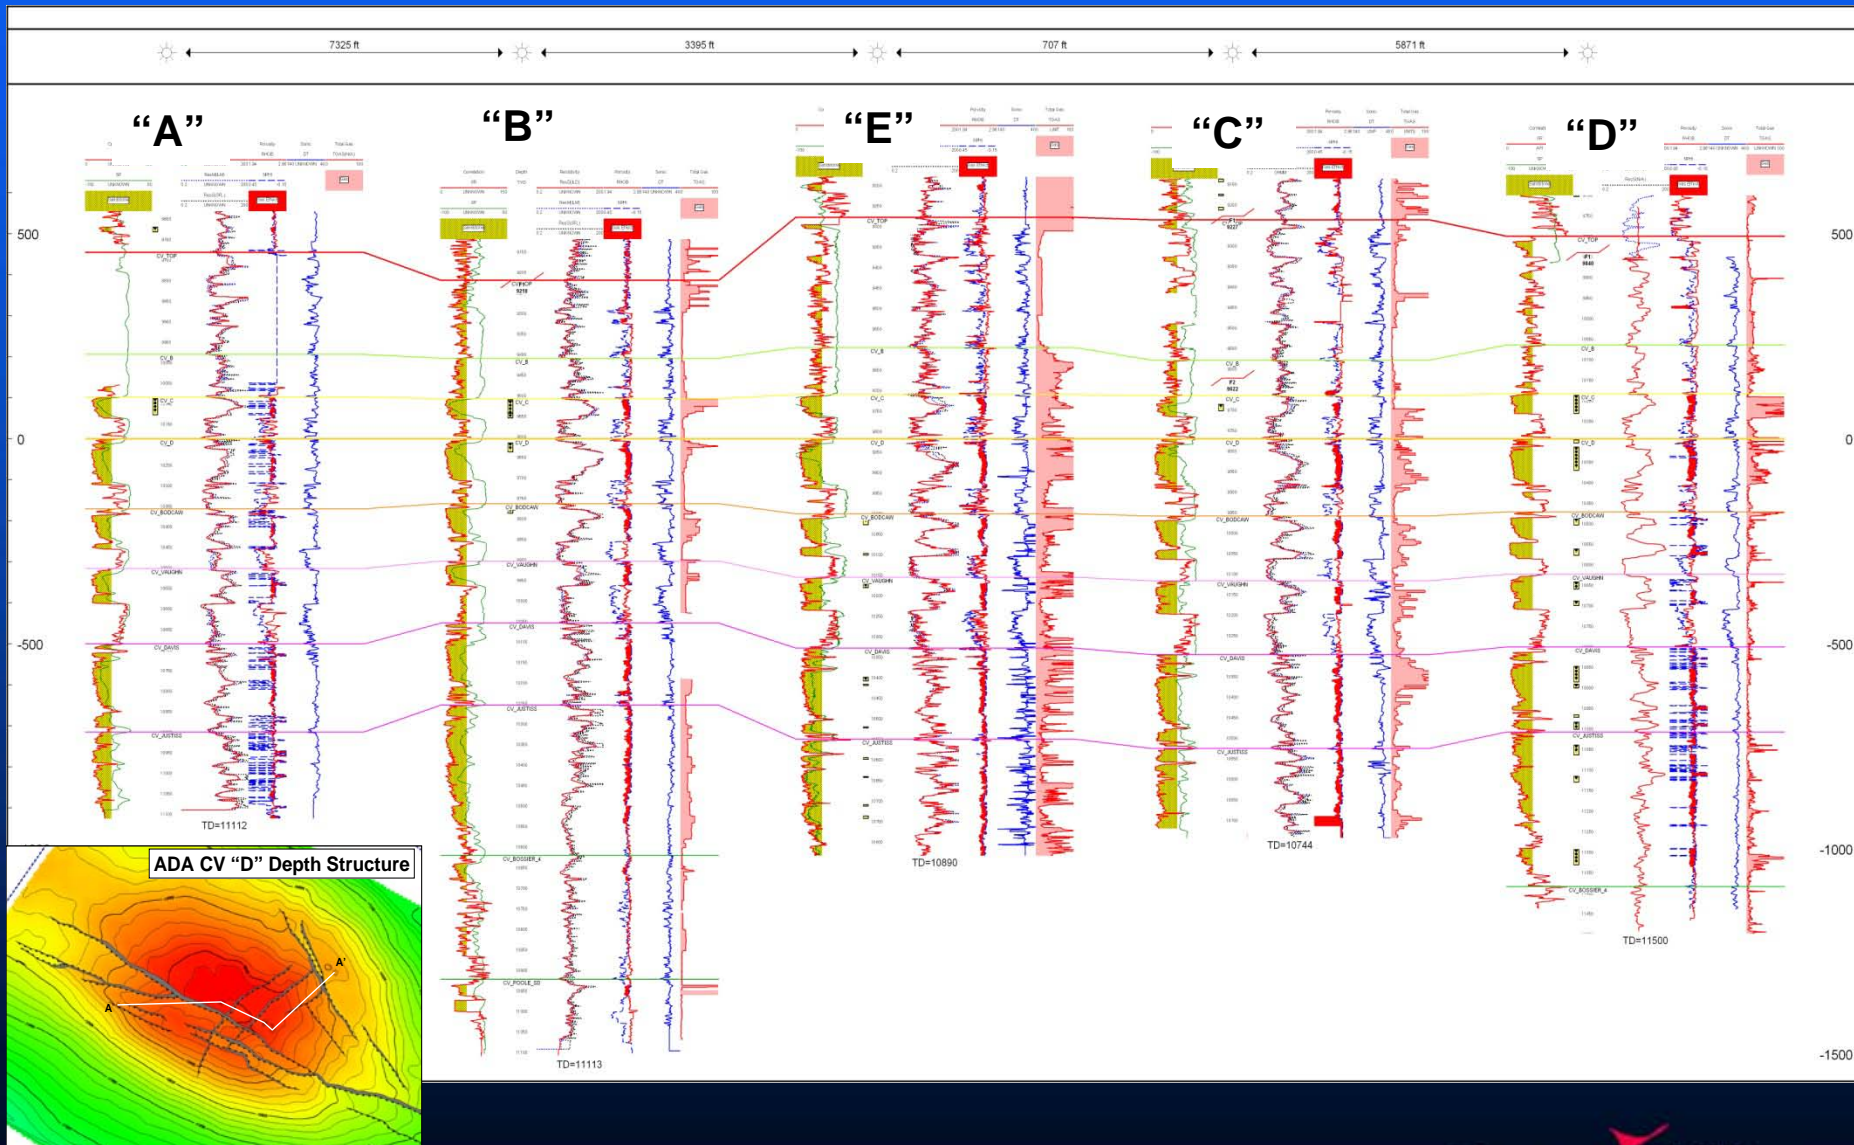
7325 ft
3395 ft
707 ft
5871 ft

"A"
"B"
"E"
"C"
"D"

500
0
-500
-1000
-1500

500
0
-500

CV_TOP
CV_B
CV_C
CV_D
CV_BODCAW
CV_VAUGHN
CV_DAVIS
CV_JUSTISS
CV_BOSSIER_4
CV_POOLE_SS

TD=11112
TD=11113
TD=10890
TD=10744
TD=11500

ADA CV "D" Depth Structure
A
A'